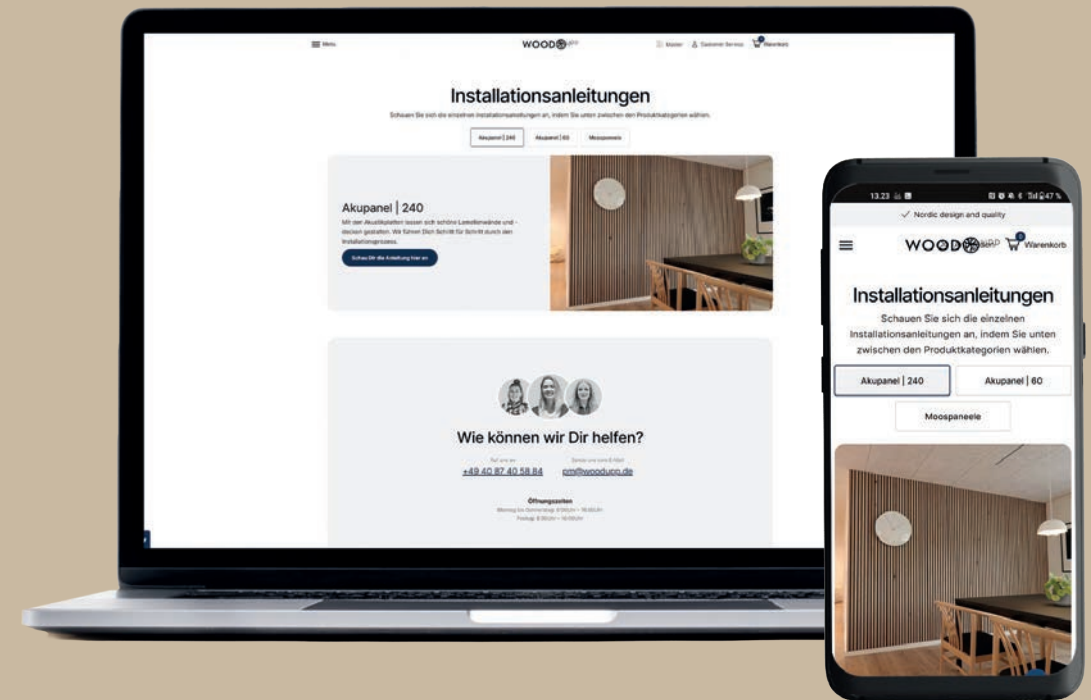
Menu

WOODUPP

Muster | Customer Service | Warenkorb

Installationsanleitungen

Schauen Sie sich die einzelnen Installationsanleitungen an, indem Sie unten zwischen den Produktkategorien wählen.

Akupanel | 240 | Akupanel | 60 | Moospaneele

Akupanel | 240

Mit den Akustikplatten lassen sich schöne Lamellenwände und -decken gestalten. Wir führen Dich Schritt für Schritt durch den Installationsprozess.

Schau Dir die Anleitung hier an

Wie können wir Dir helfen?

Ruf uns an
+49 40 87 40 58 84

Sende uns eine E-Mail
cm@woodupp.de

Öffnungszeiten
Montag bis Donnerstag: 8:00Uhr - 16:00Uhr
Freitag: 8:00Uhr - 15:00Uhr

13.23

47 %

Nordic design and quality

WOODUPP

Warenkorb

Installationsanleitungen

Schauen Sie sich die einzelnen Installationsanleitungen an, indem Sie unten zwischen den Produktkategorien wählen.

Akupanel | 240

Akupanel | 60

Moospaneele